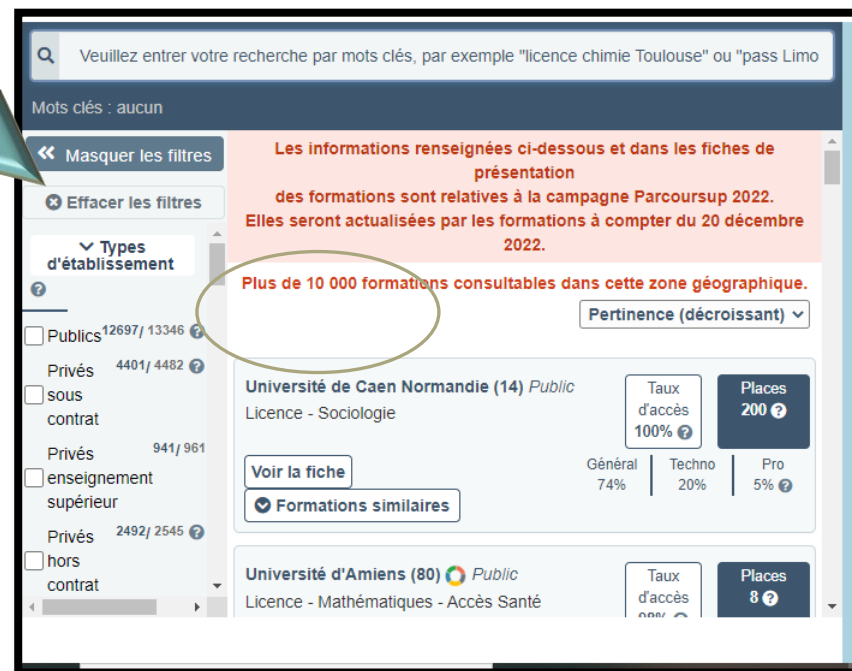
Veuillez entrer votre recherche par mots clés, par exemple "licence chimie Toulouse" ou "pass Limo

Mots clés : aucun

« Masquer les filtres

Effacer les filtres

Types d'établissement

Publics 12697/ 13346

Privés sous contrat 4401/ 4482

Privés enseignement supérieur 941/ 961

Privés hors contrat 2492/ 2545

Les informations renseignées ci-dessous et dans les fiches de présentation des formations sont relatives à la campagne Parcoursup 2022. Elles seront actualisées par les formations à compter du 20 décembre 2022.

Plus de 10 000 formations consultables dans cette zone géographique.

Pertinence (décroissant)

Université de Caen Normandie (14) Public
Licence - Sociologie

Taux d'accès 100%

Places 200

Voir la fiche

Formations similaires

Général 74%
Techno 20%
Pro 5%

Université d'Amiens (80) Public
Licence - Mathématiques - Accès Santé

Taux d'accès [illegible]

Places 8